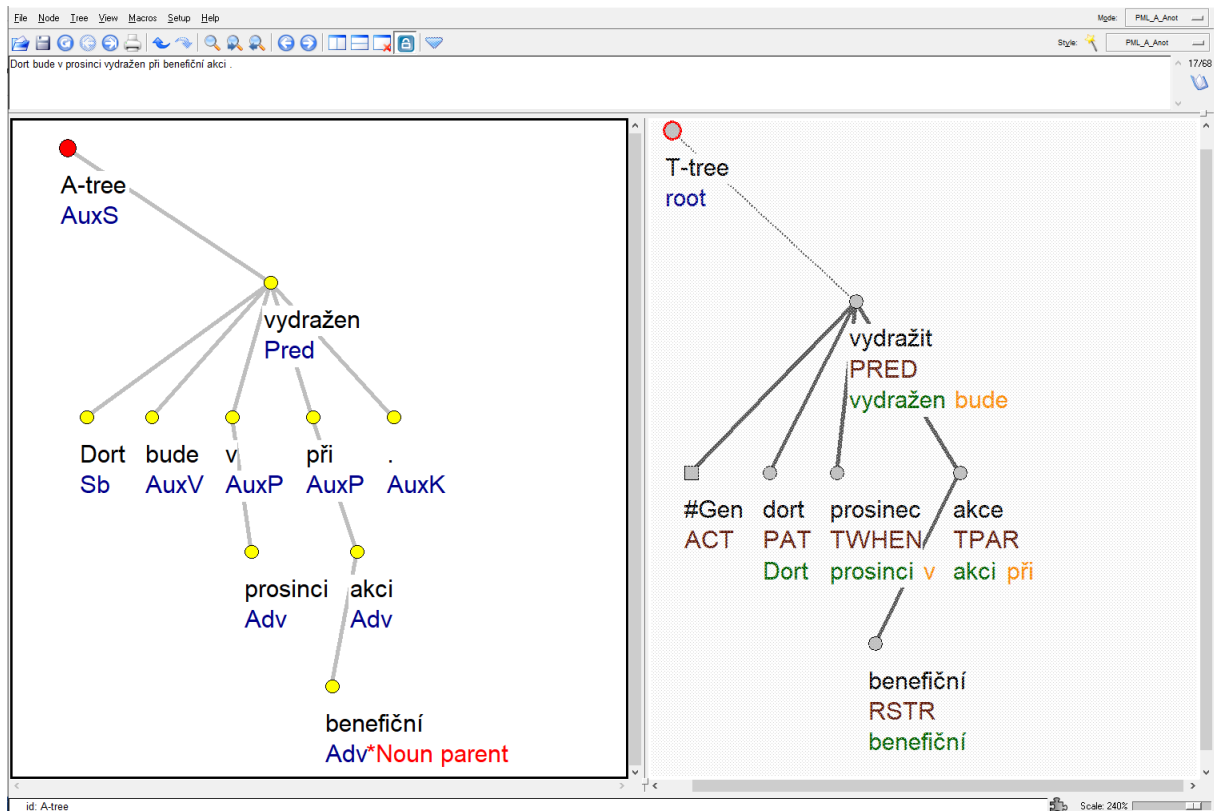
File Node Tree View Macros Setup Help

Mode: PML_A_Anot

Style: PML_A_Anot

Dort bude v prosinci vydražen při benefiční akci .

17/68

A-tree
AuxS

vydražen
Pred

Dort
Sb

bude
AuxV

v
AuxP

při
AuxP

.
AuxK

prosinci
Adv

akci
Adv

benefiční
Adv*Noun parent

T-tree
root

vydražit
PRED
vydražen bude

#Gen
ACT

dort
PAT
Dort

prosinec
TWHEN
prosinci v

akce
TPAR
akci při

benefiční
RSTR
benefiční

id: A-tree

Scale: 240%